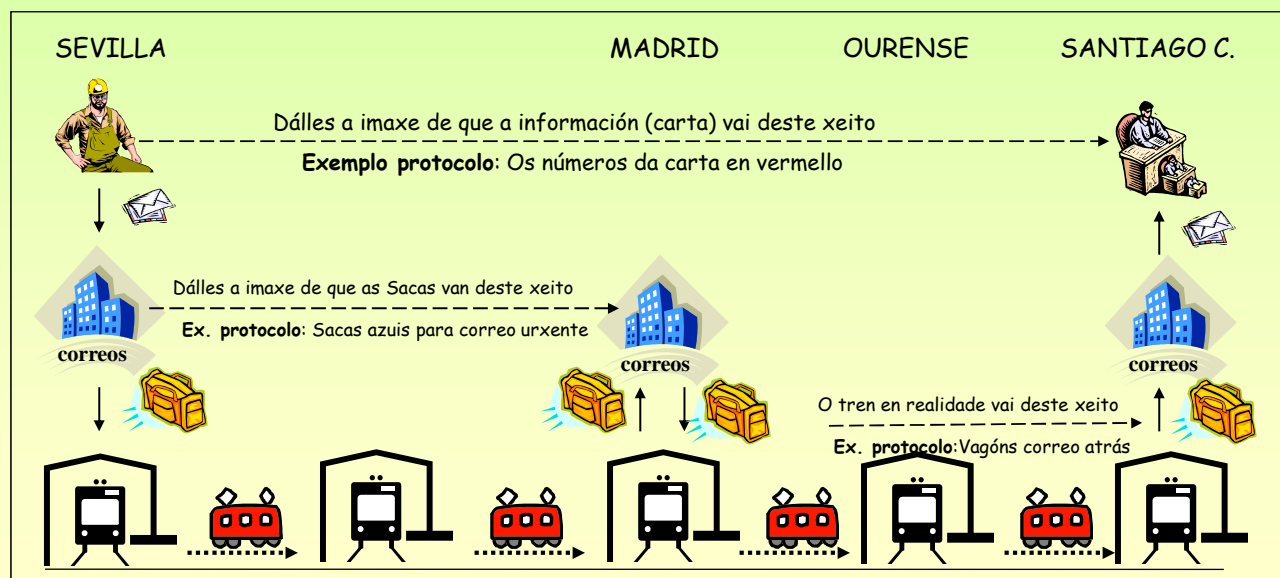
SEVILLA MADRID OURENSE SANTIAGO C.

Dálles a imaxe de que a información (carta) vai deste xeito

**Exemplo protocolo**: Os números da carta en vermello

Dálles a imaxe de que as Sacas van deste xeito

**Ex. protocolo**: Sacas azuis para correo urxente

correos

correos

correos

O tren en realidade vai deste xeito

**Ex. protocolo**:Vagóns correo atrás